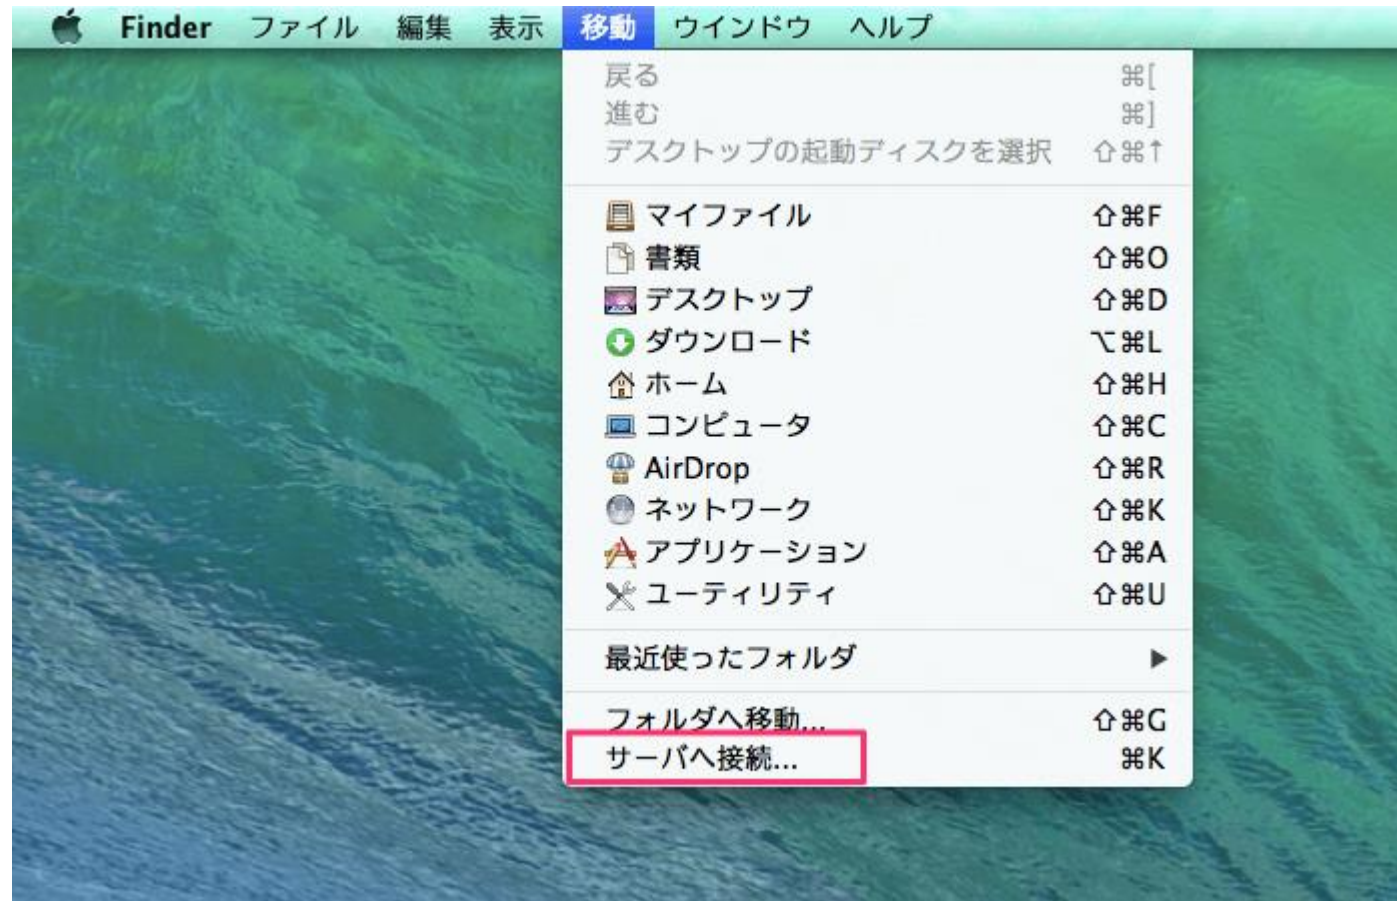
Finder ファイル 編集 表示 移動 ウインドウ ヘルプ

戻る ⌘[
進む ⌘]
デスクトップの起動ディスクを選択 ⇧⌘↑

マイファイル ⇧⌘F
書類 ⇧⌘O
デスクトップ ⇧⌘D
ダウンロード ⌥⌘L
ホーム ⇧⌘H
コンピュータ ⇧⌘C
AirDrop ⇧⌘R
ネットワーク ⇧⌘K
アプリケーション ⇧⌘A
ユーティリティ ⇧⌘U

最近使ったフォルダ ▶

フォルダへ移動... ⇧⌘G
サーバへ接続... ⌘K